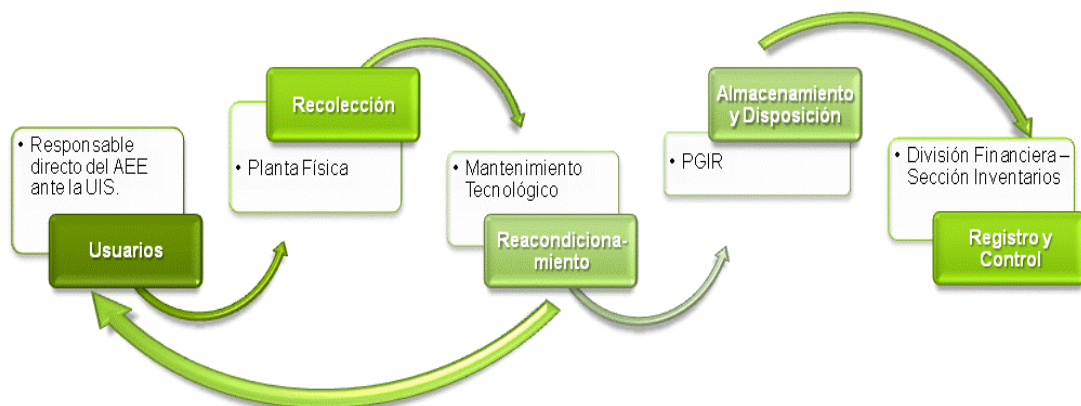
• Responsable directo del AEE ante la UIS.

Usuarios

Recolección

• Planta Física

• Mantenimiento Tecnológico

Reacondicionamiento

Almacenamiento y Disposición

• PGIR

• División Financiera – Sección Inventarios

Registro y Control